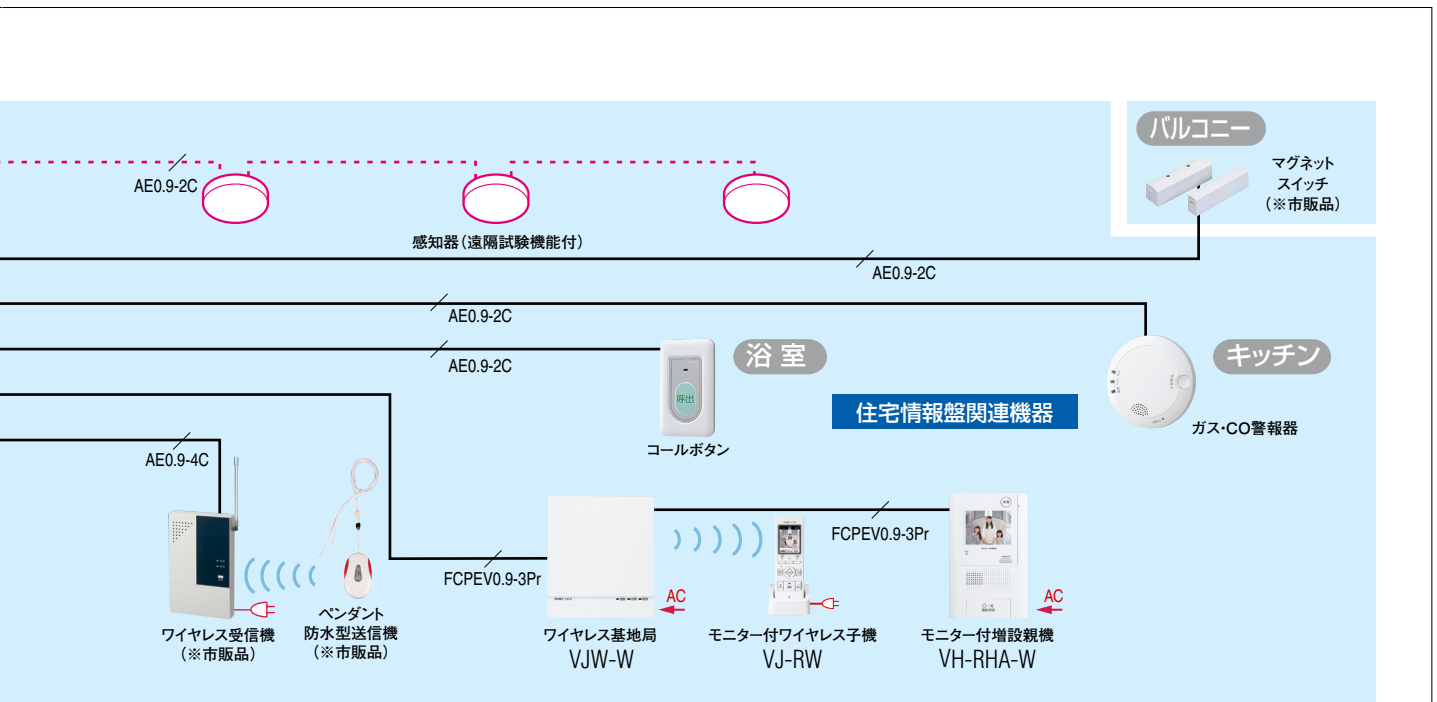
バルコニー

マグネットスイッチ（※市販品）

AE0.9-2C

感知器（遠隔試験機能付）

AE0.9-2C

AE0.9-2C

AE0.9-2C

浴室

呼出

キッチン

住宅情報盤関連機器

コールボタン

ガス・CO警報器

AE0.9-4C

FCPEV0.9-3Pr

FCPEV0.9-3Pr

AC

AC

ワイヤレス受信機（※市販品）

ペンダント防水型送信機（※市販品）

ワイヤレス基地局
VJW-W

モニター付ワイヤレス子機
VJ-RW

モニター付増設親機
VH-RHA-W